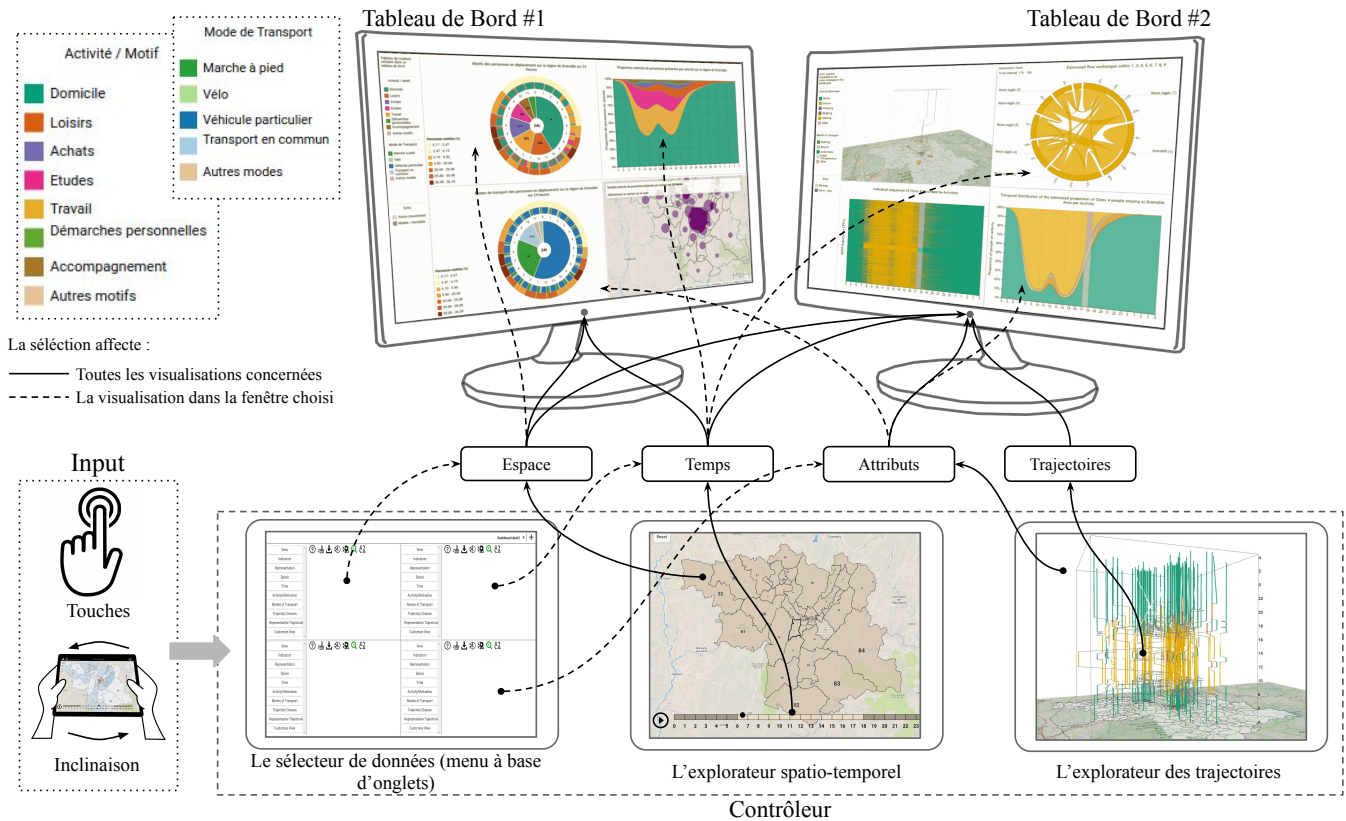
Tableau de Bord #1

Tableau de Bord #2

Activité / Motif
Domicile
Loisirs
Achats
Etudes
Travail
Démarches personnelles
Accompagnement
Autres motifs

Mode de Transport
Marche à pied
Vélo
Véhicule particulier
Transport en commun
Autres modes

La séléction affecte :
Toutes les visualisations concernées
La visualisation dans la fenêtre choisi

Input
Touches
Inclinaison

Espace
Temps
Attributs
Trajectoires

Le sélecteur de données (menu à base d'onglets)

L'explorateur spatio-temporel

L'explorateur des trajectoires

Contrôleur